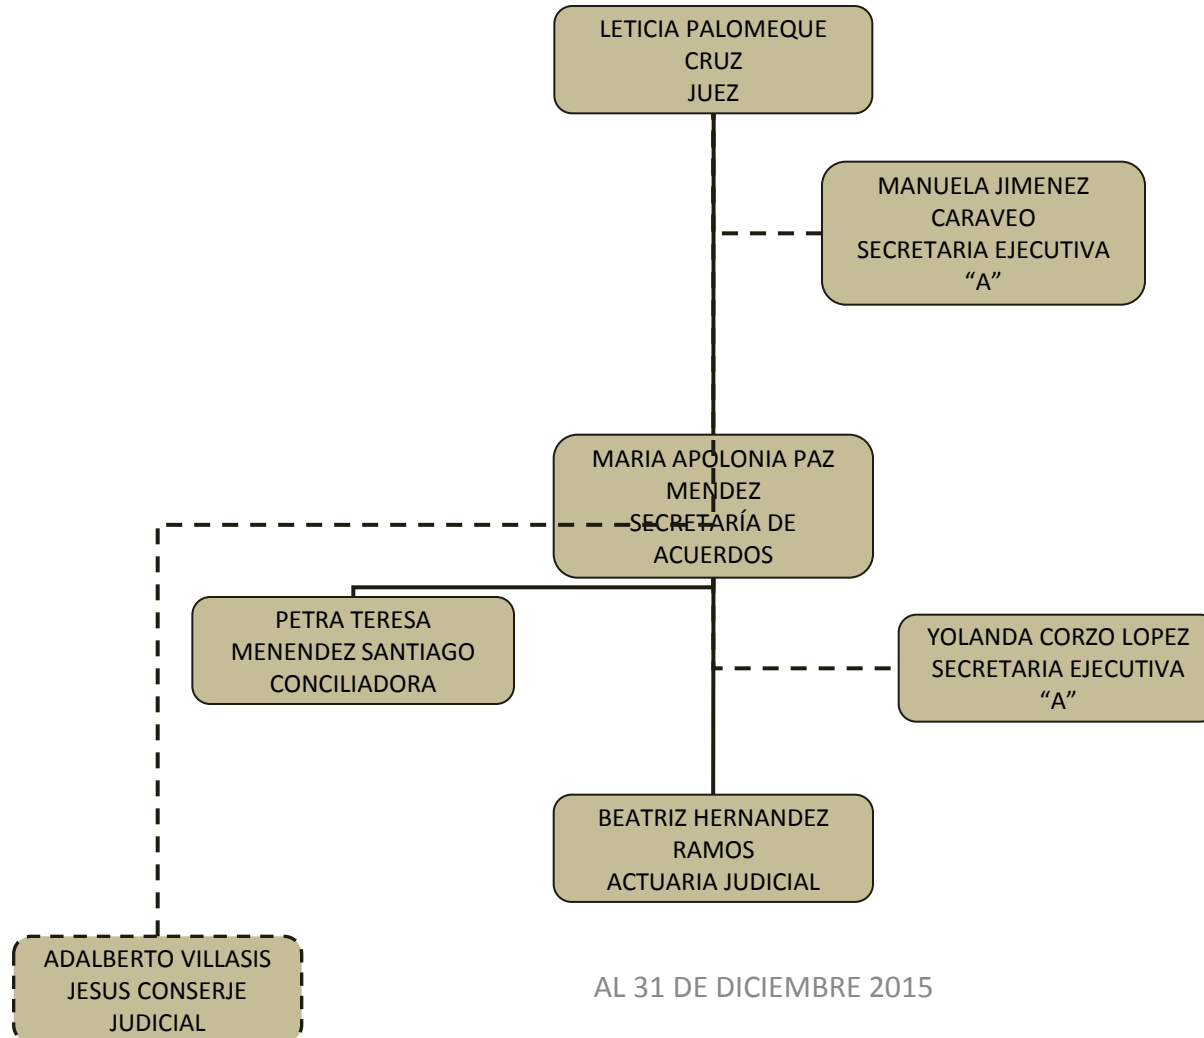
LETICIA PALOMEQUE CRUZ
JUEZ

MANUELA JIMENEZ CARAVEO
SECRETARIA EJECUTIVA "A"

MARIA APOLONIA PAZ MENDEZ
SECRETARÍA DE ACUERDOS

PETRA TERESA MENENDEZ SANTIAGO
CONCILIADORA

YOLANDA CORZO LOPEZ
SECRETARIA EJECUTIVA "A"

BEATRIZ HERNANDEZ RAMOS
ACTUARIA JUDICIAL

ADALBERTO VILLASIS JESUS CONSERJE JUDICIAL

AL 31 DE DICIEMBRE 2015